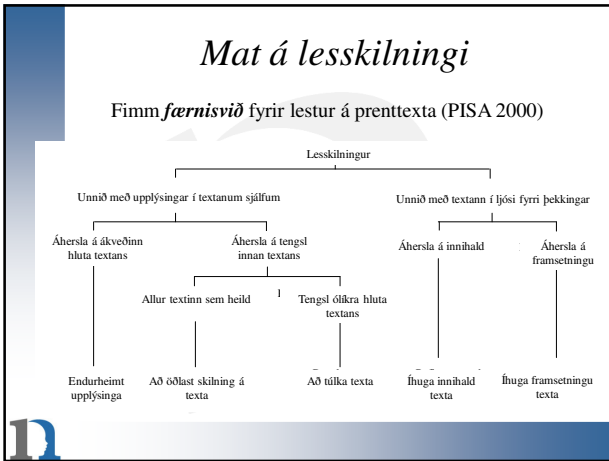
Mat á lesskilningi

Fimm *færnisvið* fyrir lestur á prenttexta (PISA 2000)

Lesskilningur

Unnið með upplýsingar í textanum sjálfum

Unnið með textann í ljósi fyrri þekkingar

Áhersla á ákveðinn hluta textans

Áhersla á tengsl innan textans

Áhersla á innihald

Áhersla á framsetningu

Allur textinn sem heild

Tengsl ólíkra hluta textans

Endurheimt upplýsinga

Að öðlast skilning á texta

Að túlka texta

Íhuga innihald texta

Íhuga framsetningu texta